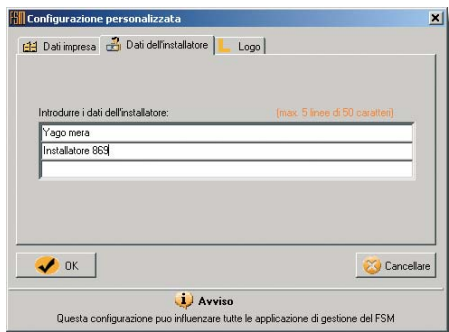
Configurazione personalizzata

Dati impresa | Dati dell'installatore | Logo

Introdurre i dati dell'installatore:

(max. 5 linee di 50 caratteri)

Yago mera

Installatore 869

OK

Cancellare

Avviso

Questa configurazione puo influenzare tutte le applicazione di gestione del FSM